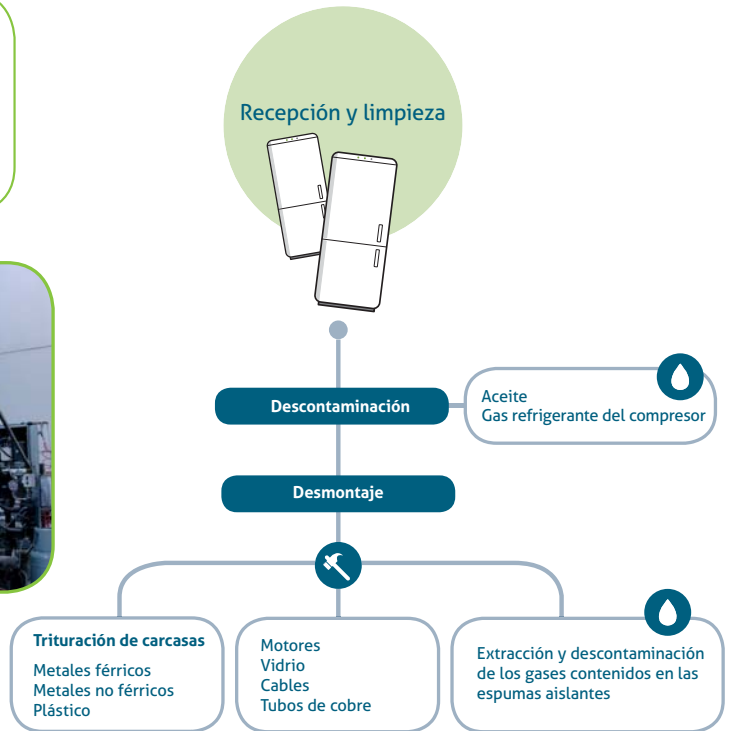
Recepción y limpieza

Descontaminación

Aceite
Gas refrigerante del compresor

Desmontaje

Trituración de carcasas
Metales férricos
Metales no férricos
Plástico

Motores
Vidrio
Cables
Tubos de cobre

Extracción y descontaminación de los gases contenidos en las espumas aislantes